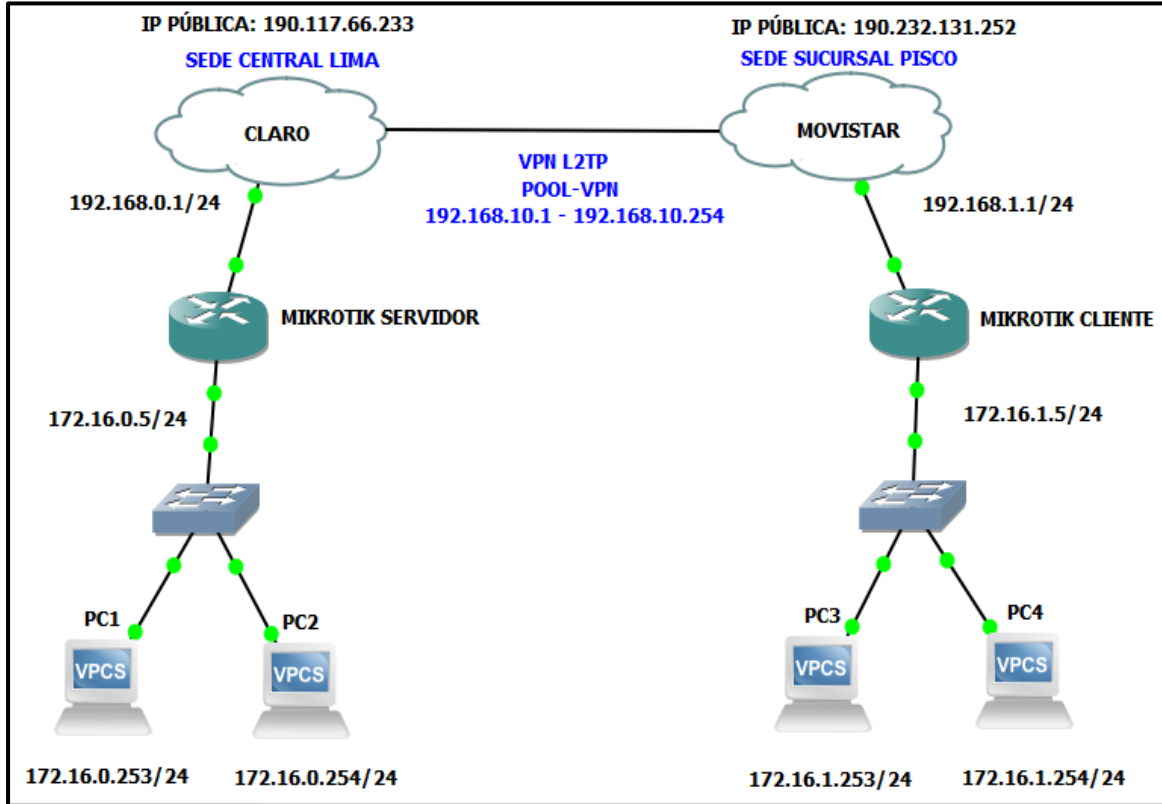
IP PÚBLICA: 190.117.66.233

SEDE CENTRAL LIMA

IP PÚBLICA: 190.232.131.252

SEDE SUCURSAL PISCO

CLARO

MOVISTAR

VPN L2TP
POOL-VPN
192.168.10.1 - 192.168.10.254

192.168.0.1/24

192.168.1.1/24

MIKROTIK SERVIDOR

MIKROTIK CLIENTE

172.16.0.5/24

172.16.1.5/24

PC1

PC2

PC3

PC4

VPCS

VPCS

VPCS

VPCS

172.16.0.253/24

172.16.0.254/24

172.16.1.253/24

172.16.1.254/24